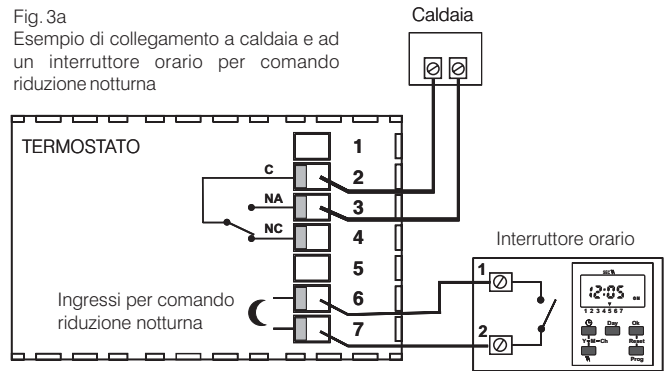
Fig. 3a

Esempio di collegamento a caldaia e ad un interruttore orario per comando riduzione notturna

Caldaia

TERMOSTATO

1

C

2

NA

3

NC

4

5

Ingressi per comando riduzione notturna

6

7

Interruttore orario

1

2

12:05

1 2 3 4 5 6 7

Day

Ok

Y◄M◄Ch

Reset

Prog